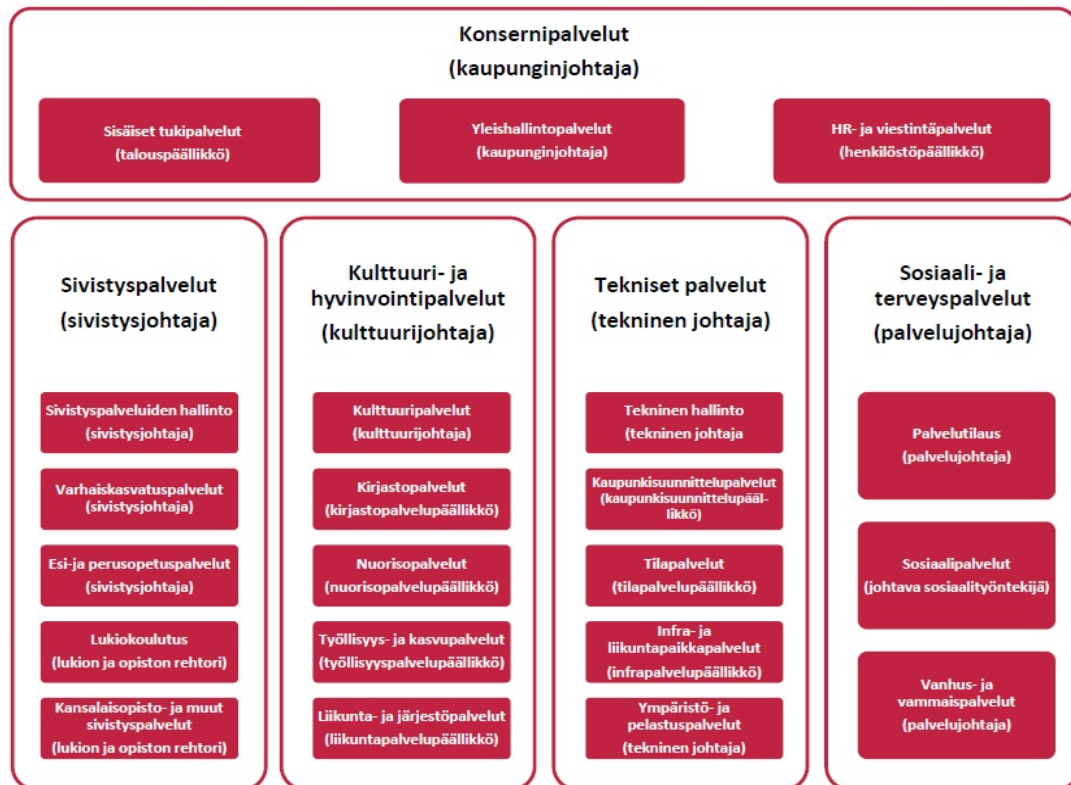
Konsernipalvelut
(kaupunginjohtaja)

Sisäiset tukipalvelut
(talouspäällikkö)

Yleishallintopalvelut
(kaupunginjohtaja)

HR- ja viestintäpalvelut
(henkilöstöpäällikkö)

Sivistyspalvelut
(sivistysjohtaja)

Sivistyspalveluiden hallinto
(sivistysjohtaja)

Varhaiskasvatuspalvelut
(sivistysjohtaja)

Esi-ja perusopetuspalvelut
(sivistysjohtaja)

Lukiokoulutus
(lukion ja opiston rehtori)

Kansalaisopisto- ja muut sivistyspalvelut
(lukion ja opiston rehtori)

Kulttuuri- ja hyvinvointipalvelut
(kulttuurijohtaja)

Kulttuuripalvelut
(kulttuurijohtaja)

Kirjastopalvelut
(kirjastopalvelupäällikkö)

Nuorisopalvelut
(nuorisopalvelupäällikkö)

Työllisyys- ja kasvupalvelut
(työllisyyspalvelupäällikkö)

Liikunta- ja järjestöpalvelut
(liikuntapalvelupäällikkö)

Tekniset palvelut
(tekninen johtaja)

Tekninen hallinto
(tekninen johtaja

Kaupunkisuunnittelupalvelut
(kaupunkisuunnittelupäällikkö)

Tilapalvelut
(tilapalvelupäällikkö)

Infra- ja liikuntapaikkapalvelut
(infrapalvelupäällikkö)

Ympäristö- ja pelastuspalvelut
(tekninen johtaja)

Sosiaali- ja terveyspalvelut
(palvelujohtaja)

Palvelutilaus
(palvelujohtaja)

Sosiaalipalvelut
(johtava sosiaalityöntekijä)

Vanhus- ja vammaispalvelut
(palvelujohtaja)